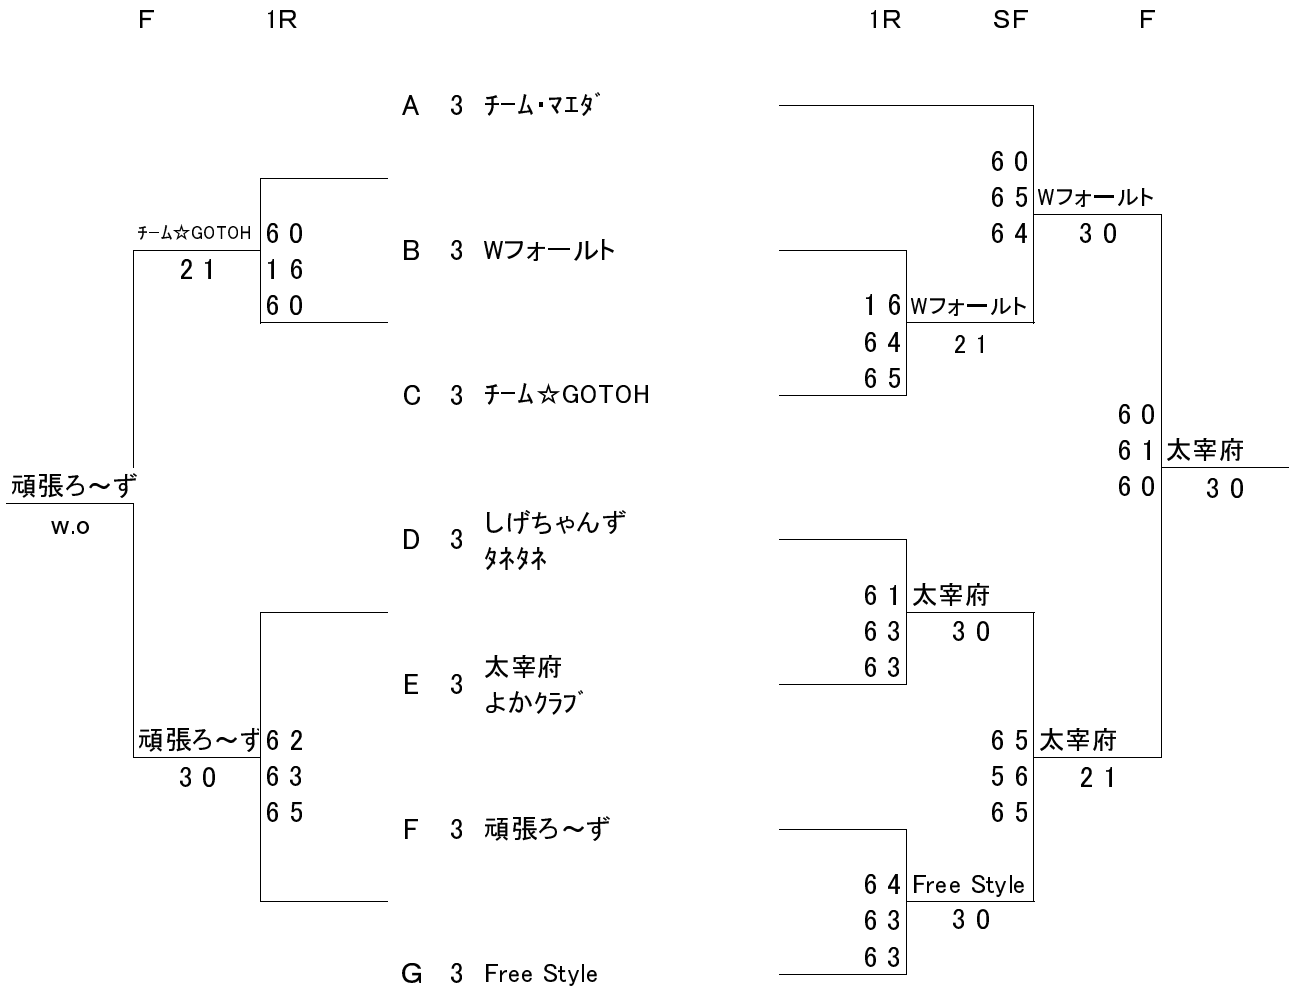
F 1R 1R SF F

A 3 ﾁｰﾑ･ﾏｴﾀﾞ

6 0
6 5 Wフォールト
6 4
3 0

チーム☆GOTOH 6 0
2 1 1 6
6 0

B 3 Wフォールト

1 6 Wフォールト
6 4 2 1
6 5

C 3 ﾁｰﾑ☆GOTOH

6 0
6 1 太宰府
6 0 3 0

頑張ろ～ず
w.o

D 3 しげちゃんず
ﾀﾈﾀﾈ

6 1 太宰府
6 3 3 0
6 3

E 3 太宰府
よかｸﾗﾌﾞ

頑張ろ～ず 6 2
3 0 6 3
6 5

6 5 太宰府
5 6 2 1
6 5

F 3 頑張ろ～ず

6 4 Free Style
6 3 3 0
6 3

G 3 Free Style